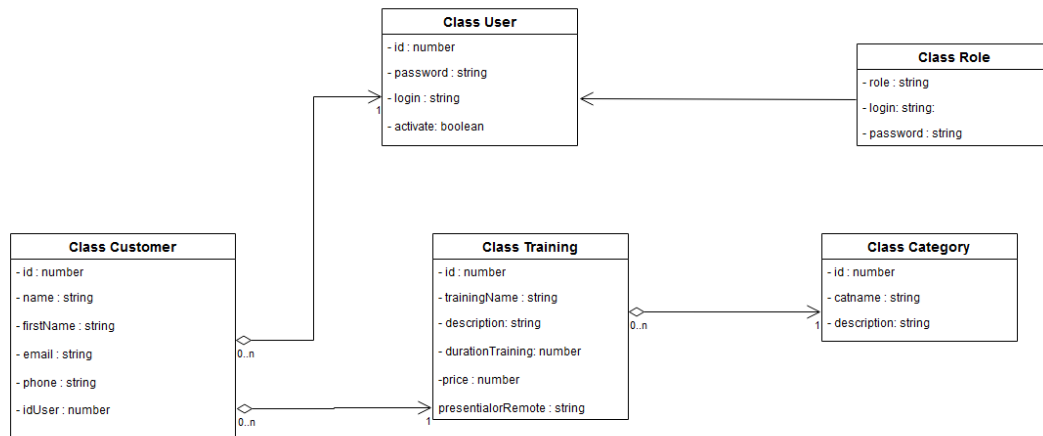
Class User
- id : number
- password : string
- login : string
- activate: boolean

Class Role
- role : string
- login: string:
- password : string

Class Customer
- id : number
- name : string
- firstName : string
- email : string
- phone : string
- idUser : number

Class Training
- id : number
- trainingName : string
- description: string
- durationTraining: number
-price : number
presentialorRemote : string

Class Category
- id : number
- catname : string
- description: string

1
0..n
0..n
1
0..n
1